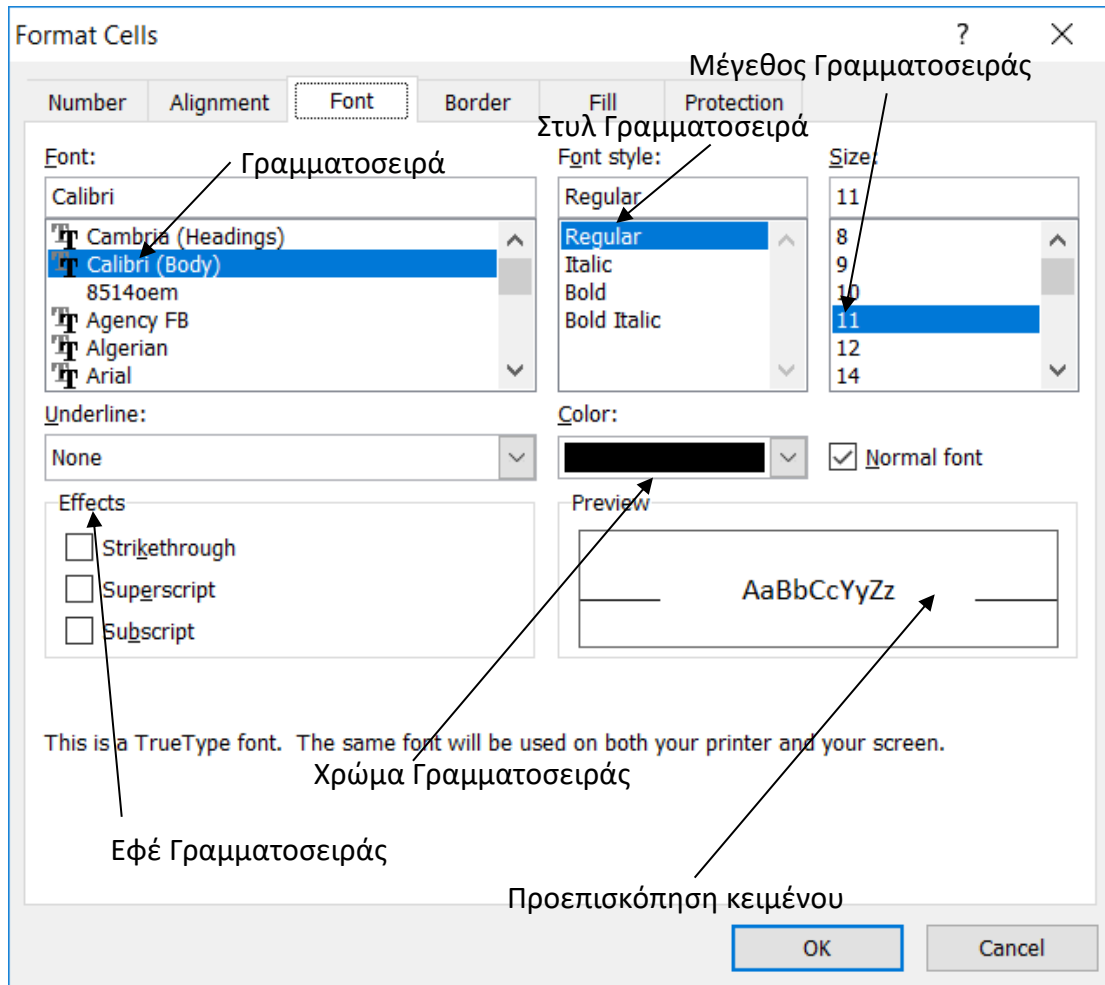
Format Cells

?

Number | Alignment | Font | Border | Fill | Protection

Μέγεθος Γραμματοσειράς

Στυλ Γραμματοσειρά

Font:

Γραμματοσειρά

Calibri

Cambria (Headings)
Calibri (Body)
8514oem
Agency FB
Algerian
Arial

Font style:

Regular

Regular
Italic
Bold
Bold Italic

Size:

11

8
9
10
11
12
14

Underline:

None

Color:

Normal font

Effects

Strikethrough
Superscript
Subscript

Preview

AaBbCcYyZz

This is a TrueType font. The same font will be used on both your printer and your screen.

Χρώμα Γραμματοσειράς

Εφέ Γραμματοσειράς

Προεπισκόπηση κειμένου

OK

Cancel